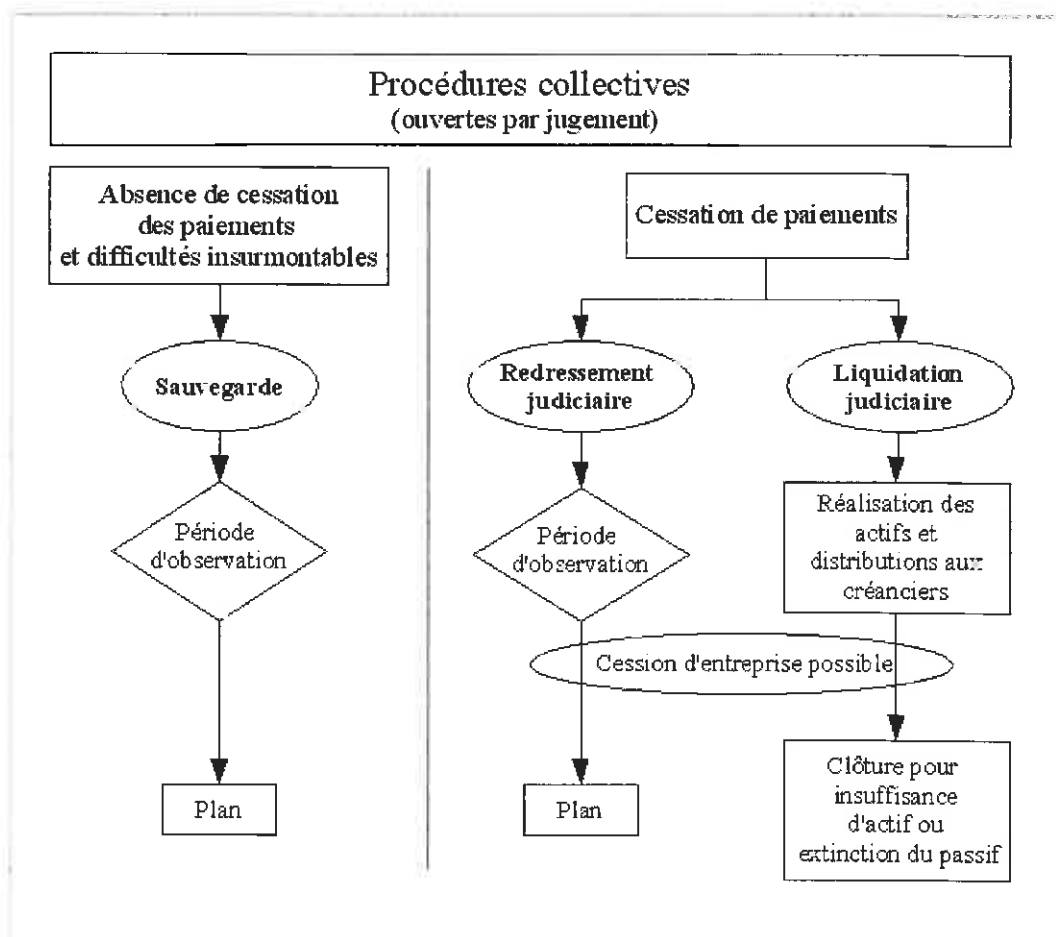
Procédures collectives
(ouvertes par jugement)

Absence de cessation des paiements et difficultés insurmontables

Sauvegarde

Période d'observation

Plan

Cessation de paiements

Redressement judiciaire

Liquidation judiciaire

Période d'observation

Réalisation des actifs et distributions aux créanciers

Cession d'entreprise possible

Plan

Clôture pour insuffisance d'actif ou extinction du passif